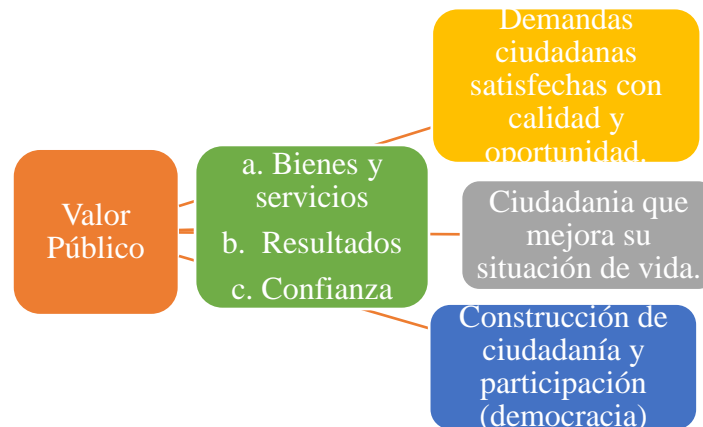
Valor Público

a. Bienes y servicios
b. Resultados
c. Confianza

Demandas ciudadanas satisfechas con calidad y oportunidad.

Ciudadania que mejora su situación de vida.

Construcción de ciudadanía y participación (democracia)